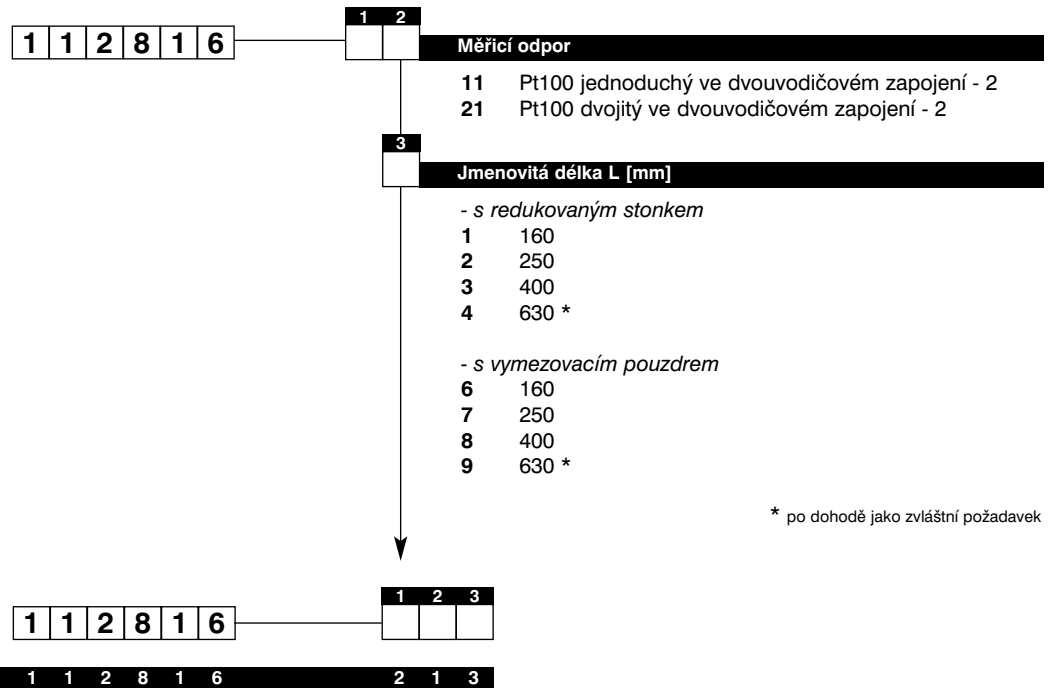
1 1 2 8 1 6

1 2

**Měřicí odpor**

**11** Pt100 jednoduchý ve dvouvodičovém zapojení - 2
**21** Pt100 dvojitý ve dvouvodičovém zapojení - 2

3

**Jmenovitá délka L [mm]**

*- s redukovaným stonkem*
**1** 160
**2** 250
**3** 400
**4** 630 *

*- s vymezovacím pouzdrem*
**6** 160
**7** 250
**8** 400
**9** 630 *

* po dohodě jako zvláštní požadavek

1 1 2 8 1 6

1 2 3

1 1 2 8 1 6 2 1 3